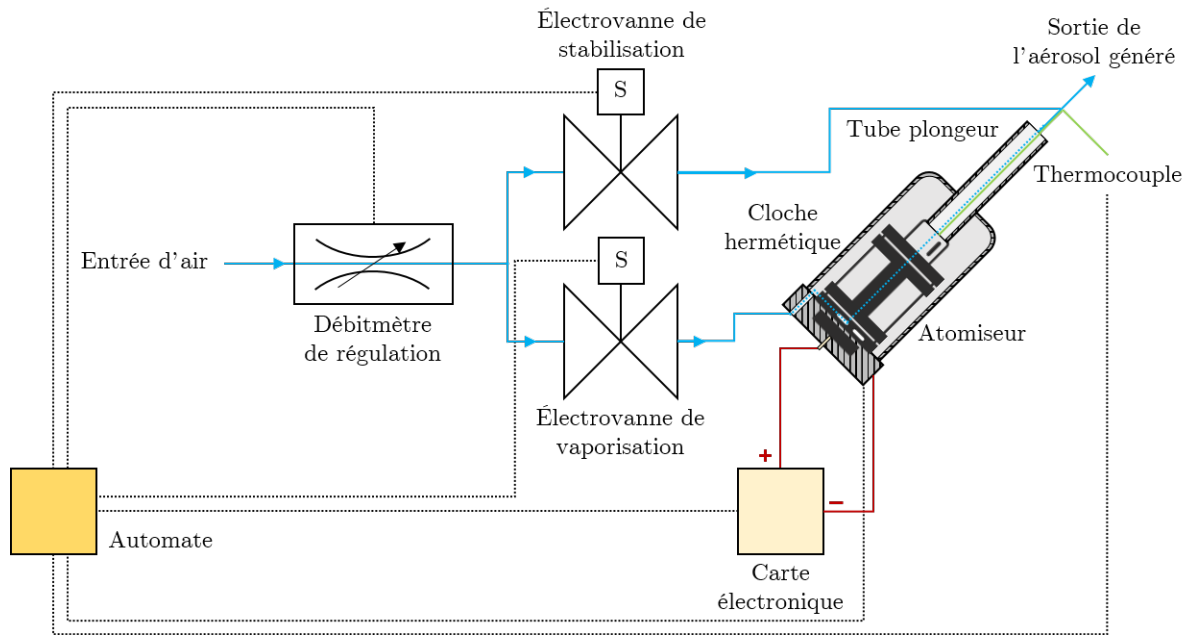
Électrovanne de stabilisation

Sortie de l'aérosol généré

S

Tube plongeur

Thermocouple

Cloche hermétique

Entrée d'air

S

Débitmètre de régulation

Atomiseur

Électrovanne de vaporisation

+

−

Automate

Carte électronique